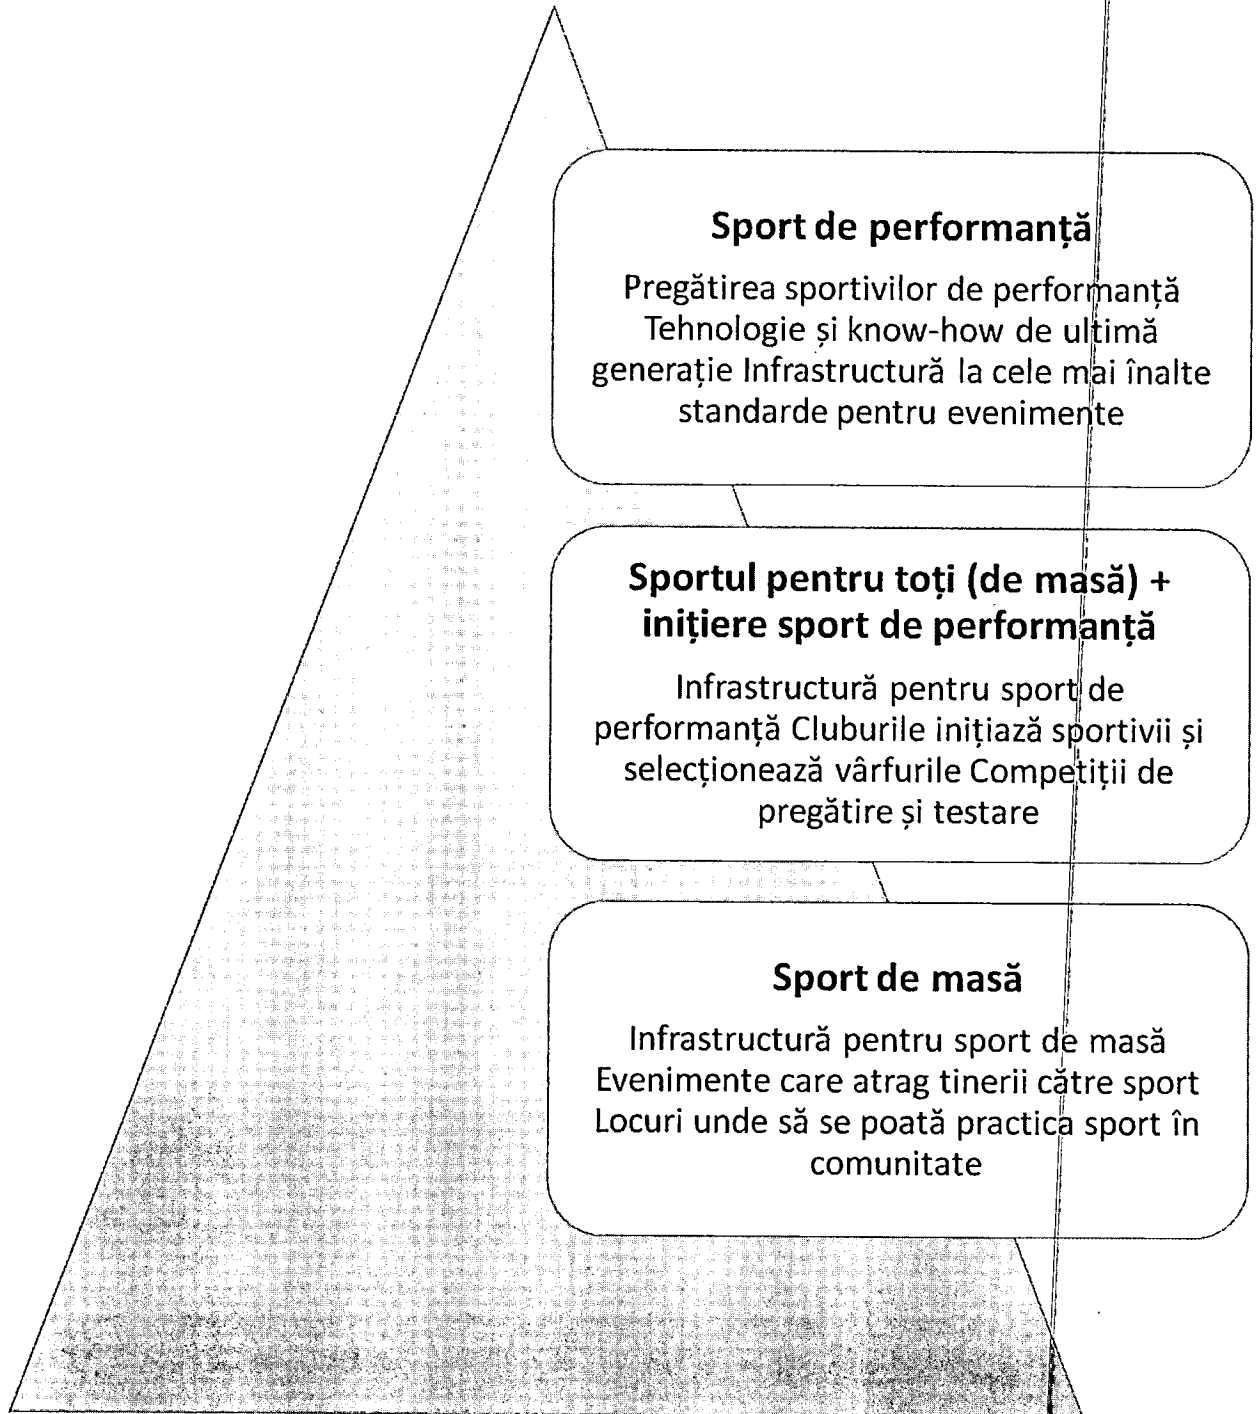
Sport de performanță

Pregătirea sportivilor de performanță Tehnologie și know-how de ultimă generație Infrastructură la cele mai înalte standarde pentru evenimente

Sportul pentru toți (de masă) + inițiere sport de performanță

Infrastructură pentru sport de performanță Cluburile inițiază sportivii și selecționează vârfurile Competiții de pregătire și testare

Sport de masă

Infrastructură pentru sport de masă Evenimente care atrag tinerii către sport Locuri unde să se poată practica sport în comunitate